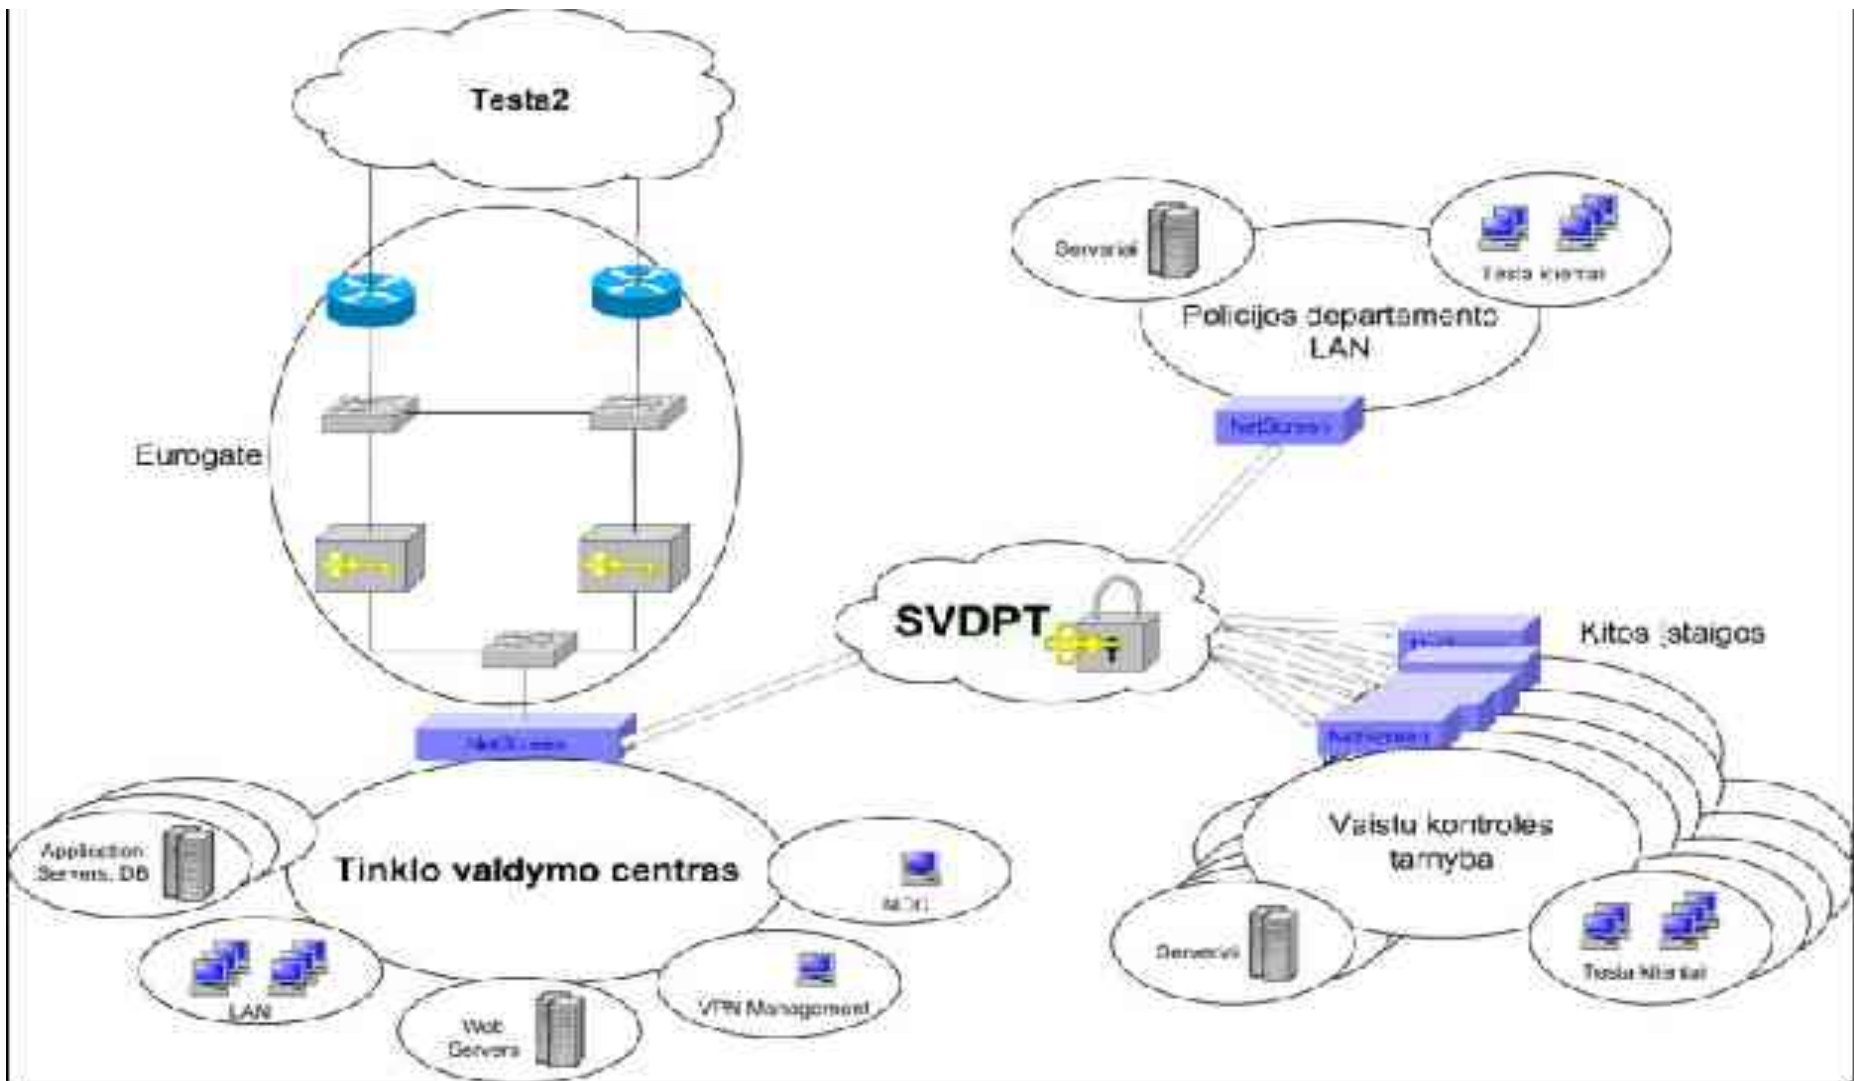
Testa2

Serveriai

Testa klientai

Policijos departamento LAN

NetScreen

Eurogate

SVDPT

Kitos įstaigos

NetScreen

NetScreen

Application Servers, DB

Tinklo valdymo centras

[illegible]

LAN

Web Servers

VPN Management

Vaistu kontroles tarnyba

Serveriai

Testa klientai